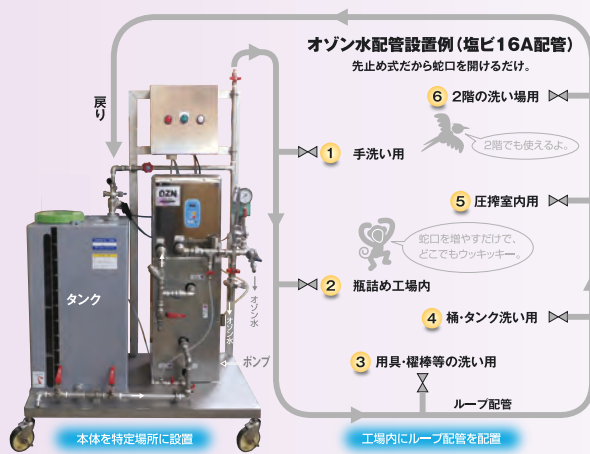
オゾン水配管設置例（塩ビ16A配管）

先止め式だから蛇口を開けるだけ。

戻り

6 2階の洗い場用

2階でも使えるよ。

1 手洗い用

OZN

5 圧搾室内用

蛇口を増やすだけで、どこでもウッキッキー。

2 瓶詰め工場内

タンク

オゾン水

4 桶・タンク洗い用

ポンプ

3 用具・櫂棒等の洗い用

ループ配管

本体を特定場所に設置

工場内にループ配管を配置